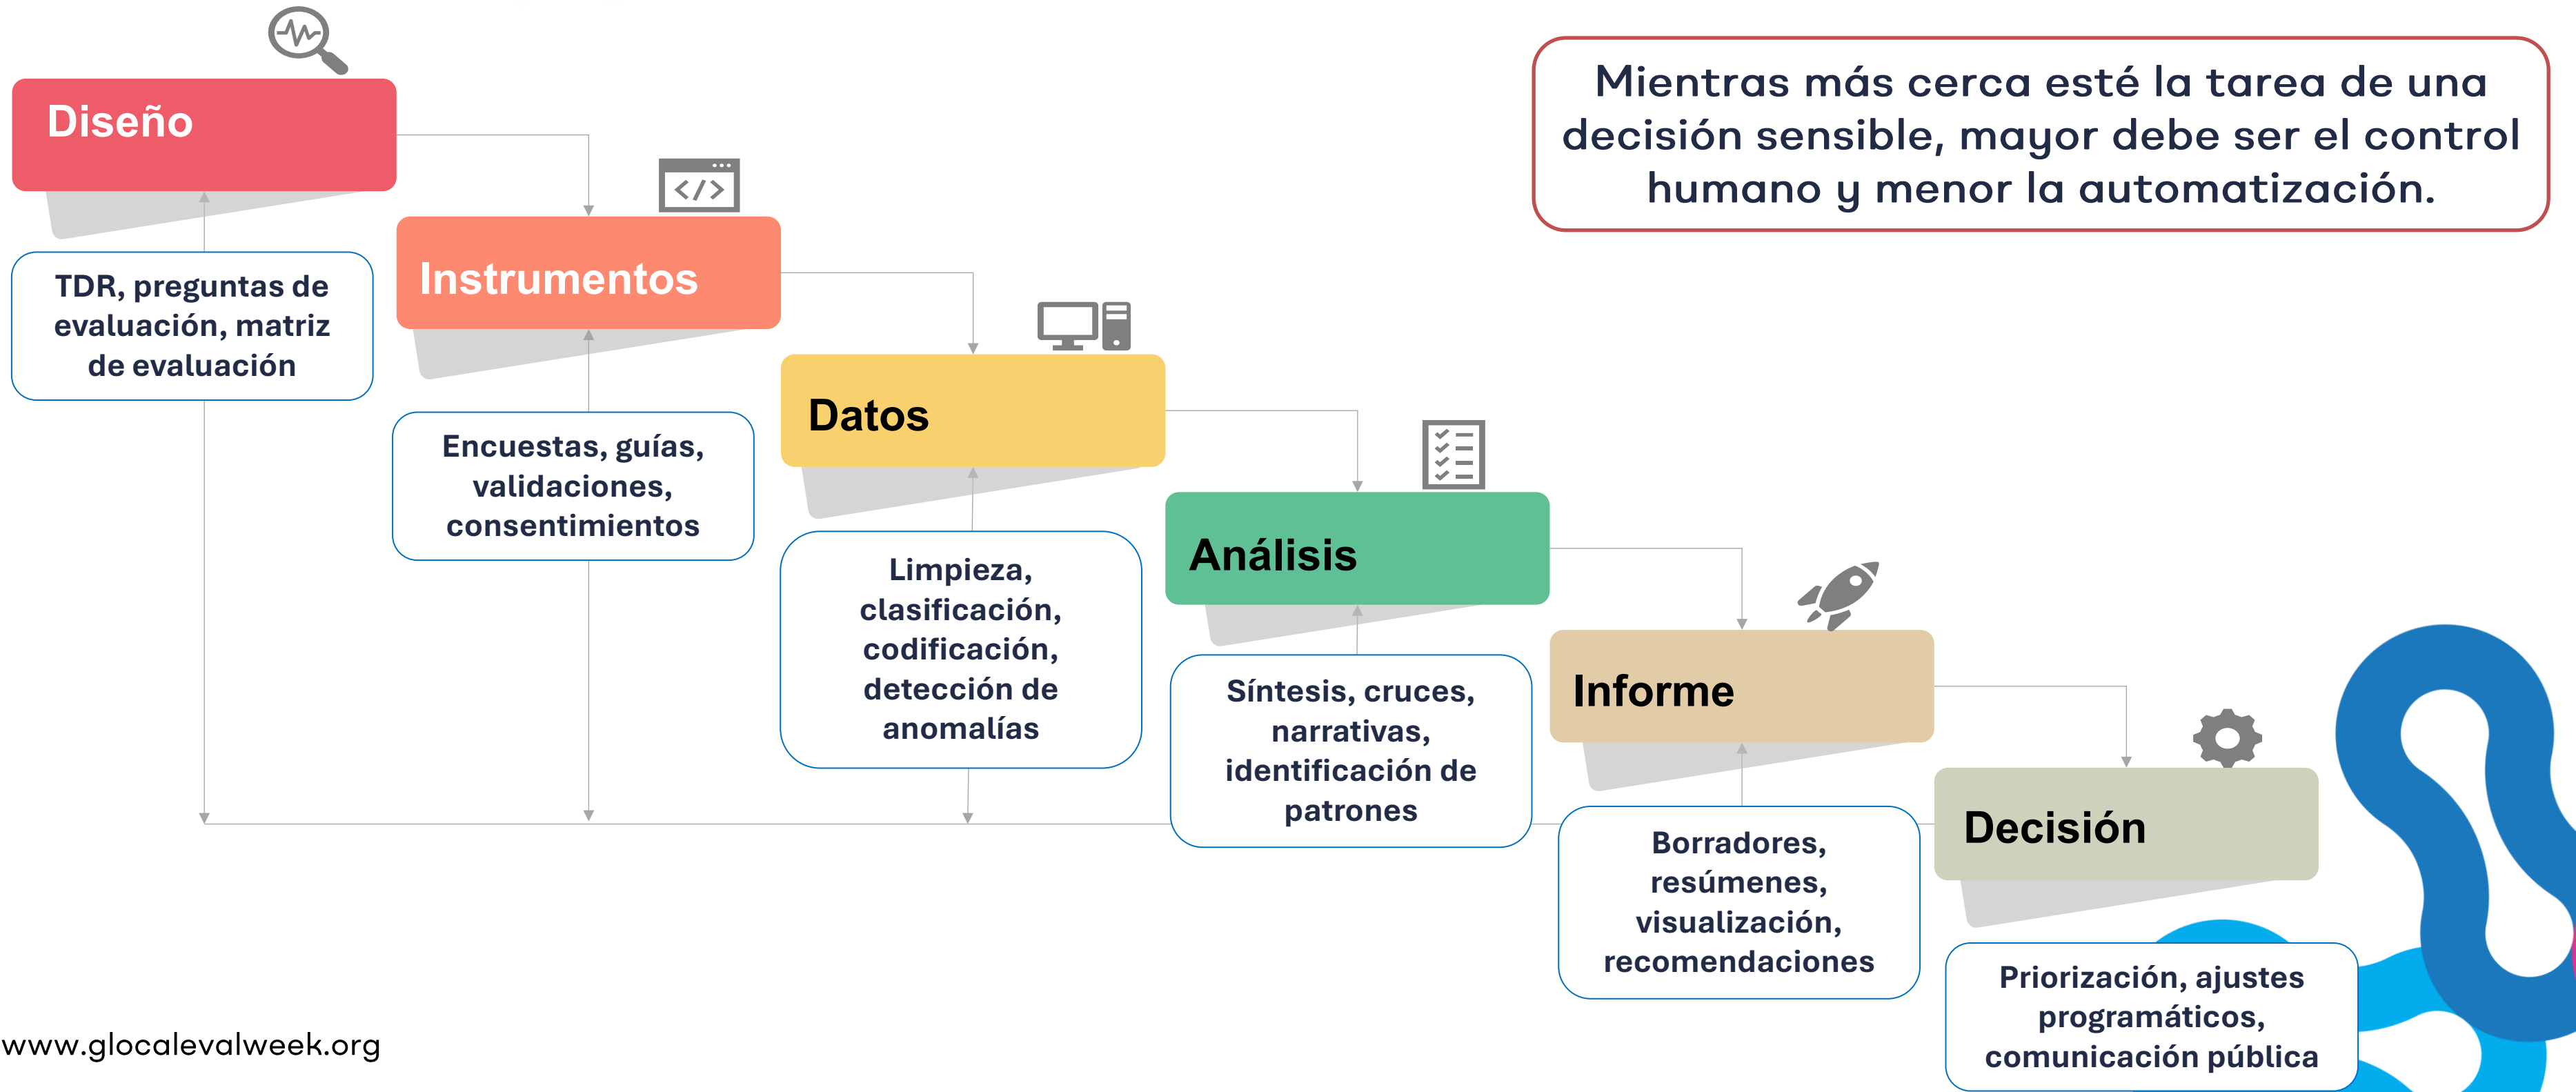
Mientras más cerca esté la tarea de una decisión sensible, mayor debe ser el control humano y menor la automatización.

Diseño

TDR, preguntas de evaluación, matriz de evaluación

Instrumentos

Encuestas, guías, validaciones, consentimientos

Datos

Limpieza, clasificación, codificación, detección de anomalías

Análisis

Síntesis, cruces, narrativas, identificación de patrones

Informe

Borradores, resúmenes, visualización, recomendaciones

Decisión

Priorización, ajustes programáticos, comunicación pública

www.glocalevalweek.org